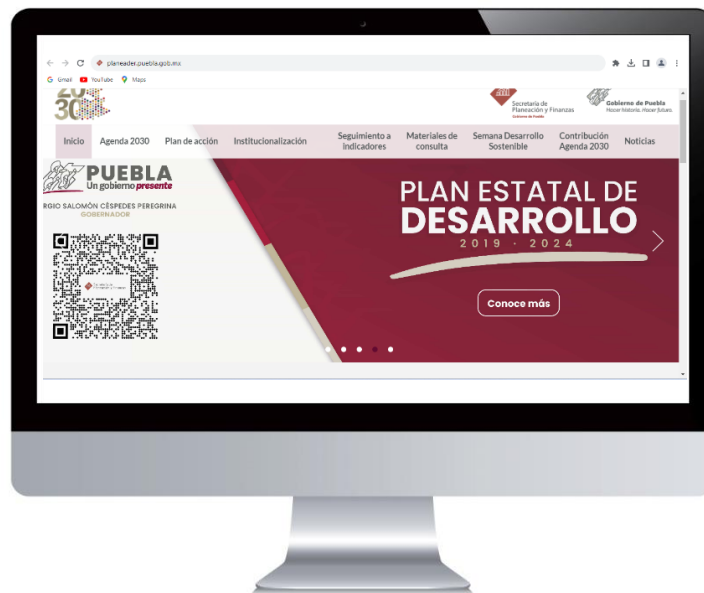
planeader.puebla.gob.mx

Gmail YouTube Maps

20 30

Secretaría de Planeación y Finanzas

Gobierno de Puebla
Hacer historia. Hacer futuro.

Inicio Agenda 2030 Plan de acción Institucionalización Seguimiento a indicadores Materiales de consulta Semana Desarrollo Sostenible Contribución Agenda 2030 Noticias

PUEBLA
Un gobierno presente

RGIO SALOMÓN CÉSPEDES PEREGRINA
GOBERNADOR

PLAN ESTATAL DE DESARROLLO
2019 · 2024

Conoce más